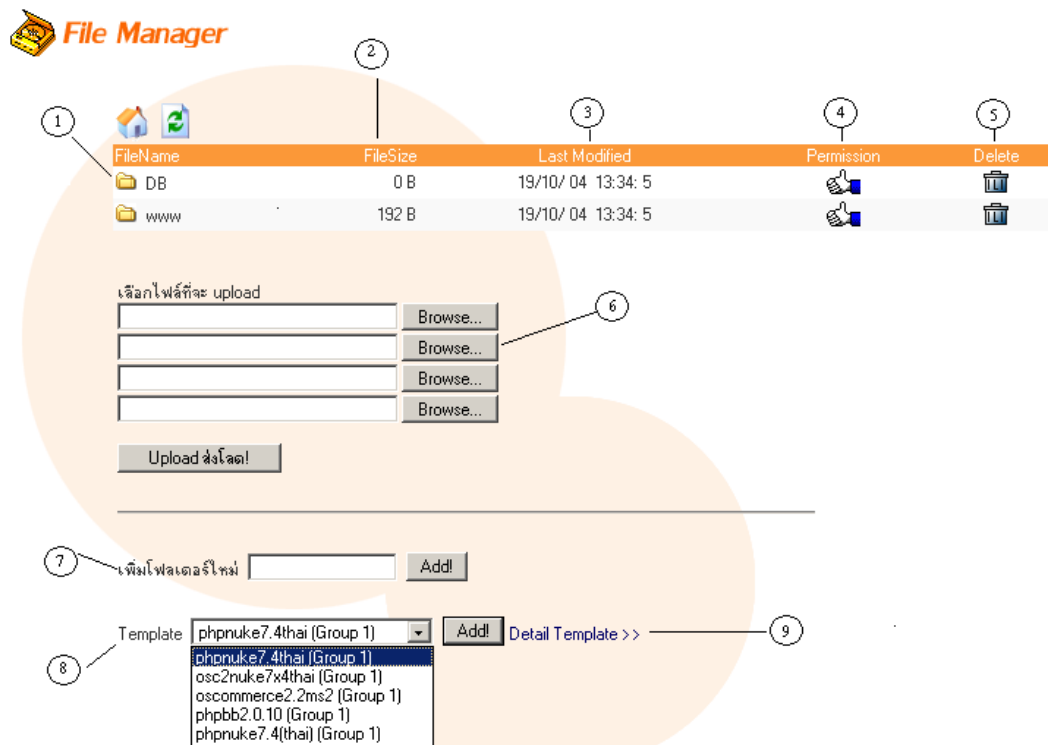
File Manager

2

1

3

4

5

| FileName | FileSize | Last Modified | Permission | Delete |
|---|---|---|---|---|
| DB | 0 B | 19/10/ 04 13:34: 5 | | |
| www | 192 B | 19/10/ 04 13:34: 5 | | |

เลือกไฟล์ที่จะ upload

6

Browse...

Browse...

Browse...

Browse...

Upload ส่งโลด!

7

เพิ่มโฟลเดอร์ใหม่ Add!

Template phpnuke7.4thai (Group 1) Add! Detail Template >>

9

8

phpnuke7.4thai (Group 1)
osc2nuke7x4thai (Group 1)
oscommerce2.2ms2 (Group 1)
phpbb2.0.10 (Group 1)
phpnuke7.4(thai) (Group 1)